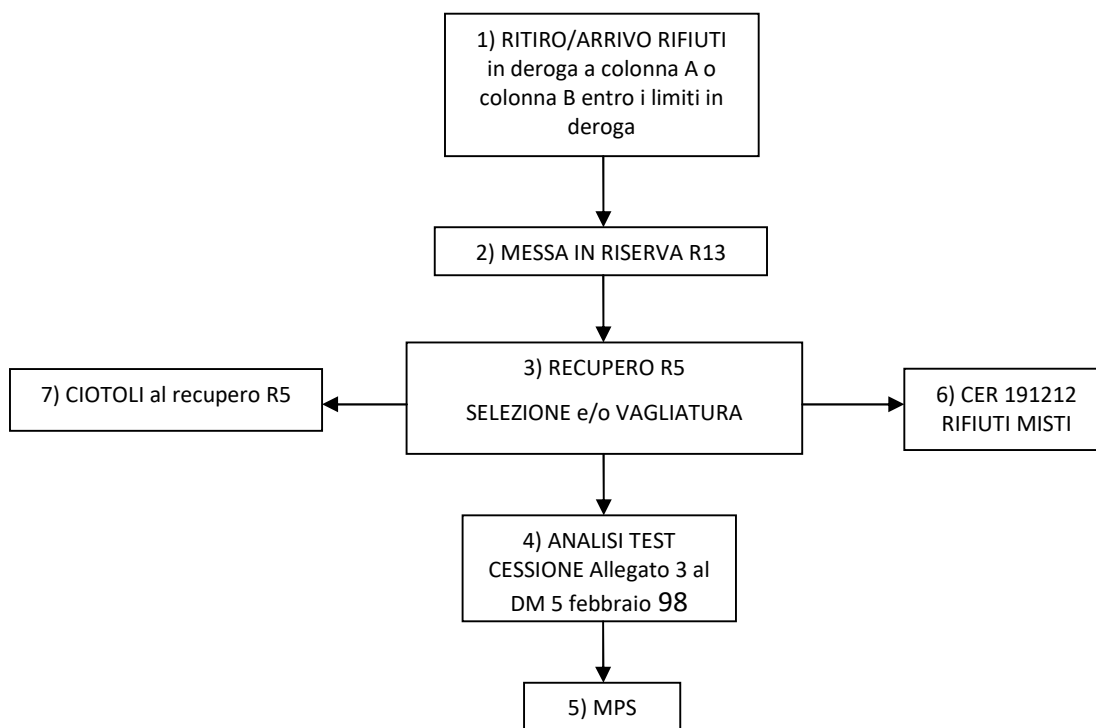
1) RITIRO/ARRIVO RIFIUTI in deroga a colonna A o colonna B entro i limiti in deroga

2) MESSA IN RISERVA R13

3) RECUPERO R5

SELEZIONE e/o VAGLIATURA

7) CIOTOLI al recupero R5

6) CER 191212 RIFIUTI MISTI

4) ANALISI TEST CESSIONE Allegato 3 al DM 5 febbraio 98

5) MPS